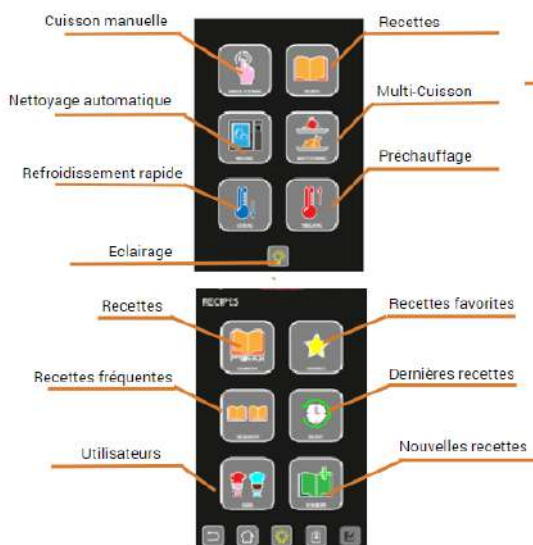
Cuisson manuelle

Recettes

Nettoyage automatique

Multi-Cuisson

Refroidissement rapide

Préchauffage

Eclairage

RECIPES

Recettes

Recettes favorites

Recettes fréquentes

Dernières recettes

Utilisateurs

Nouvelles recettes